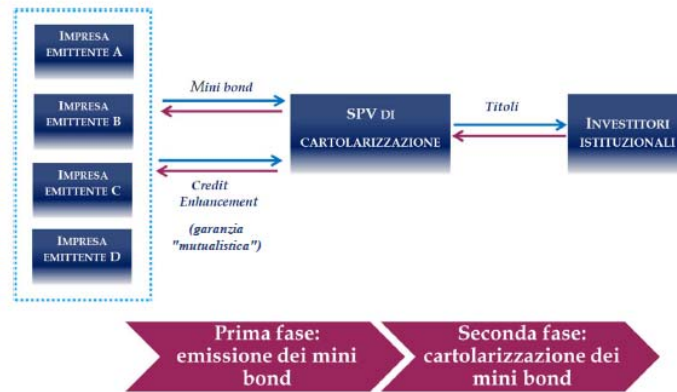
IMPRESA EMITTENTE A

IMPRESA EMITTENTE B

IMPRESA EMITTENTE C

IMPRESA EMITTENTE D

Mini bond

Credit Enhancement

(garanzia "mutualistica")

SPV DI CARTOLARIZZAZIONE

Titoli

INVESTITORI ISTITUZIONALI

Prima fase: emissione dei mini bond

Seconda fase: cartolarizzazione dei mini bond